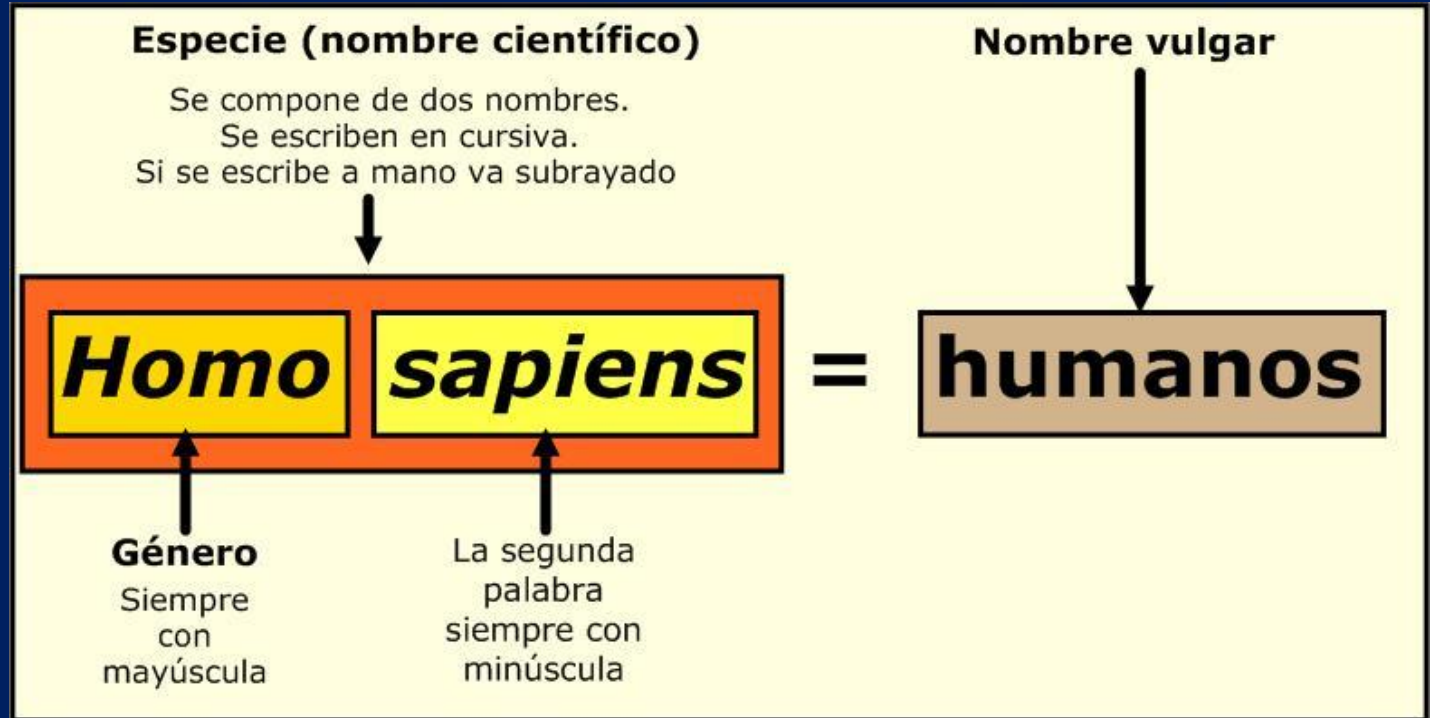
Especie (nombre científico)

Se compone de dos nombres.
Se escriben en cursiva.
Si se escribe a mano va subrayado

Nombre vulgar

Homo sapiens = humanos

Género
Siempre con mayúscula

La segunda palabra siempre con minúscula